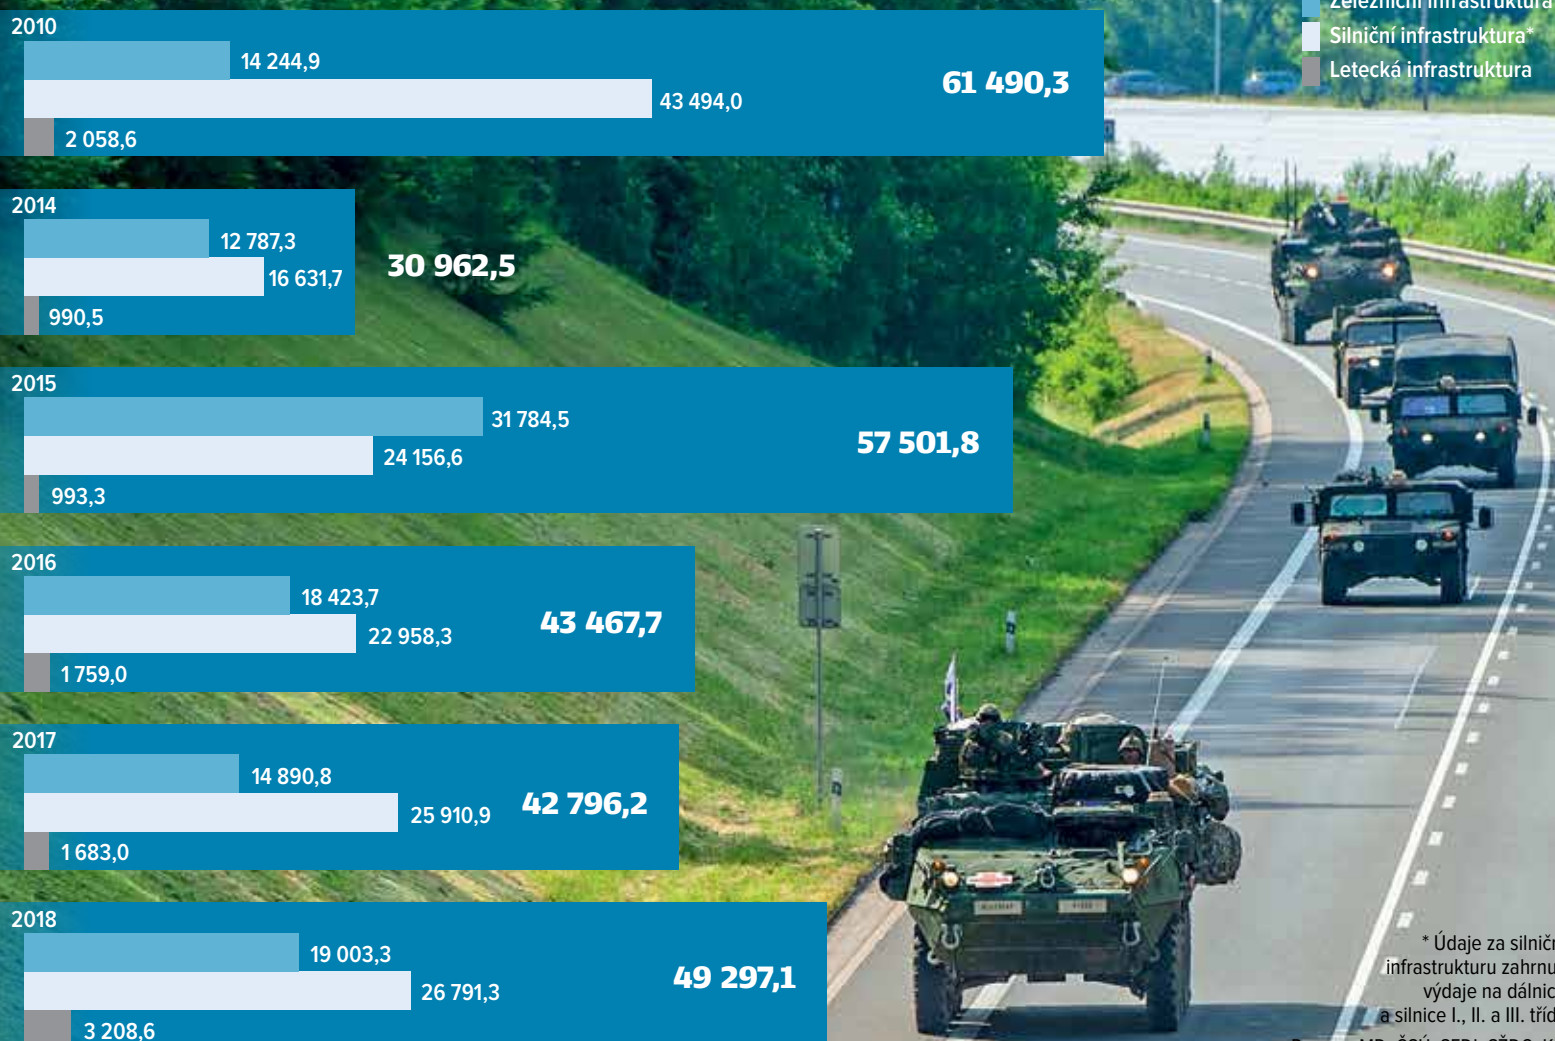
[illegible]
Silniční infrastruktura*
Letecká infrastruktura

2010
14 244,9
43 494,0
2 058,6
61 490,3

2014
12 787,3
16 631,7
990,5
30 962,5

2015
31 784,5
24 156,6
993,3
57 501,8

2016
18 423,7
22 958,3
1 759,0
43 467,7

2017
14 890,8
25 910,9
1 683,0
42 796,2

2018
19 003,3
26 791,3
3 208,6
49 297,1

* Údaje za silnič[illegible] infrastrukturu zahrnu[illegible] výdaje na dálnic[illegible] a silnice I., II. a III. tříd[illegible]